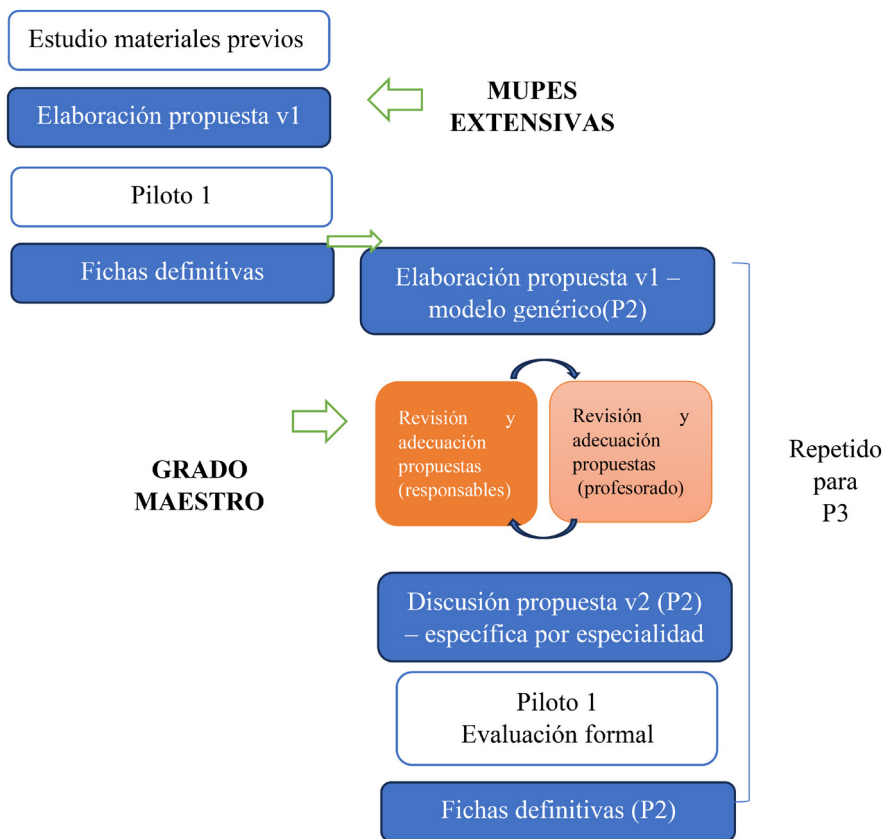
Estudio materiales previos

Elaboración propuesta v1

MUPES EXTENSIVAS

Piloto 1

Fichas definitivas

Elaboración propuesta v1 – modelo genérico(P2)

GRADO MAESTRO

Revisión y adecuación propuestas (responsables)

Revisión y adecuación propuestas (profesorado)

Repetido para P3

Discusión propuesta v2 (P2) – específica por especialidad

Piloto 1
Evaluación formal

Fichas definitivas (P2)